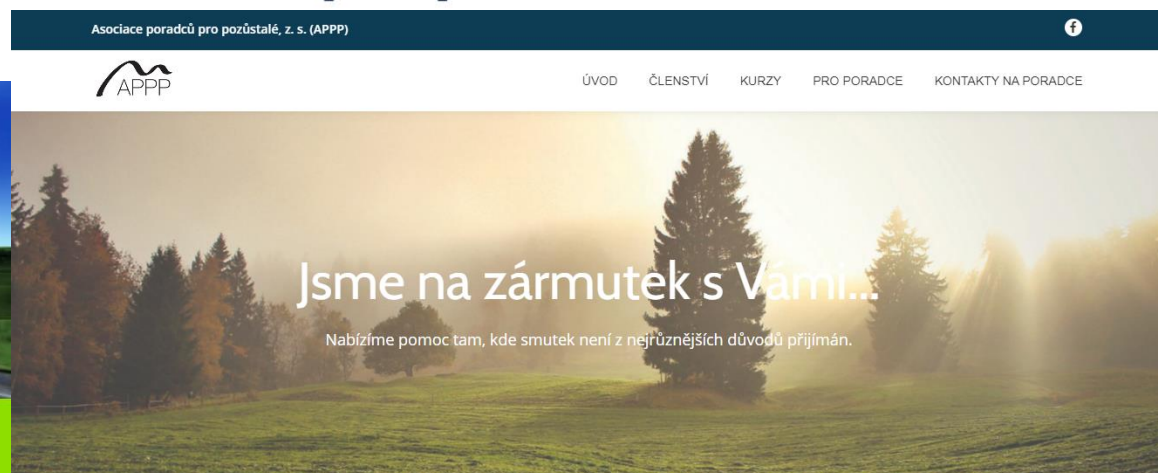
Asociace poradců pro pozůstalé, z. s. (APPP)

APPP

ÚVOD ČLENSTVÍ KURZY PRO PORADCE KONTAKTY NA PORADCE

Jsme na zármutek s Vámi...

Nabízíme pomoc tam, kde smutek není z nejrůznějších důvodů přijímán.